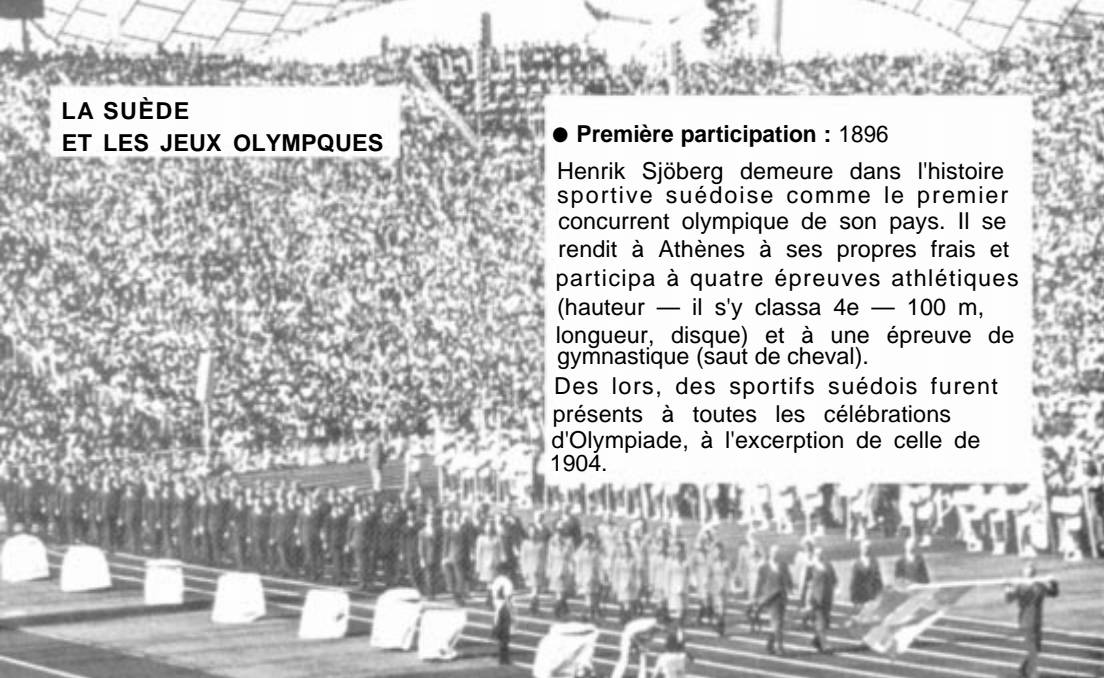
LA SUÈDE
ET LES JEUX OLYMPQUES

● **Première participation :** 1896

Henrik Sjöberg demeure dans l'histoire sportive suédoise comme le premier concurrent olympique de son pays. Il se rendit à Athènes à ses propres frais et participa à quatre épreuves athlétiques (hauteur — il s'y classa 4e — 100 m, longueur, disque) et à une épreuve de gymnastique (saut de cheval).

Des lors, des sportifs suédois furent présents à toutes les célébrations d'Olympiade, à l'excerption de celle de 1904.